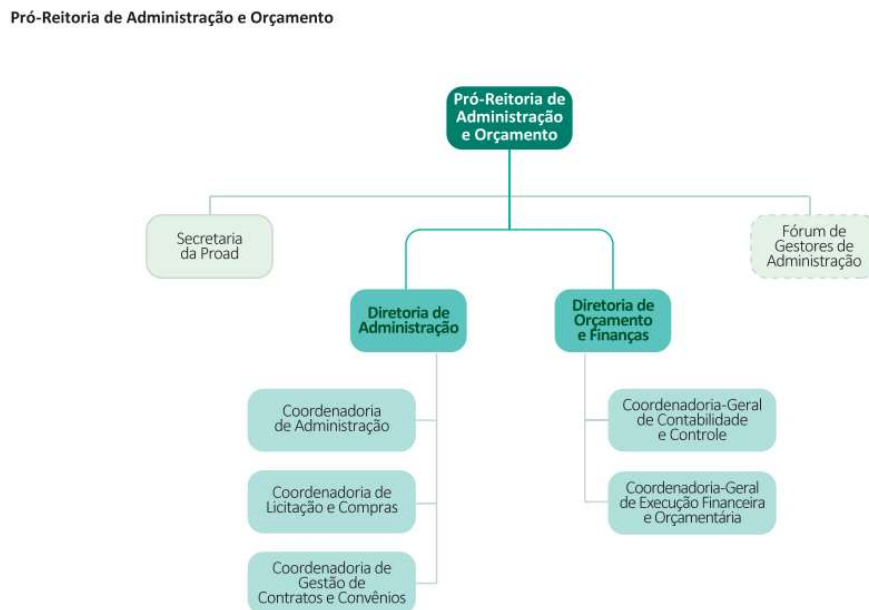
Pró-Reitoria de Administração e Orçamento

Pró-Reitoria de Administração e Orçamento

Secretaria da Proad

Fórum de Gestores de Administração

Diretoria de Administração

Diretoria de Orçamento e Finanças

Coordenadoria de Administração

Coordenadoria de Licitação e Compras

Coordenadoria de Gestão de Contratos e Convênios

Coordenadoria-Geral de Contabilidade e Controle

Coordenadoria-Geral de Execução Financeira e Orçamentária